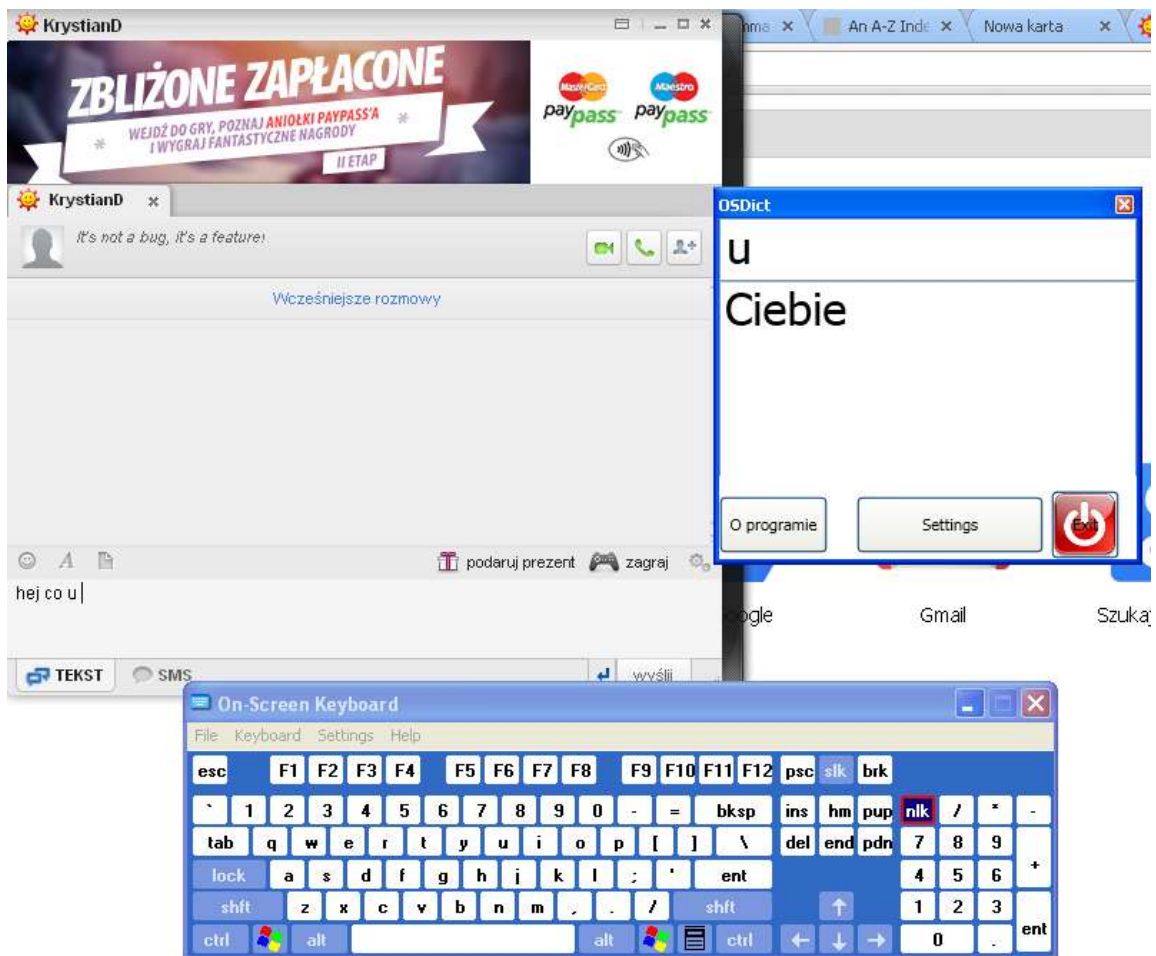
KrystianD

ZBLIŻONE ZAPŁACONE
WEJDŹ DO GRY, POZNAJ ANIOŁKI PAYPASS'A I WYGRAJ FANTASTYCZNE NAGRODY
II ETAP

MasterCard PayPass Maestro PayPass

KrystianD ×

It's not a bug, it's a feature!

Wcześniejsze rozmowy

podaruj prezent zagraj

hej co u

TEKST SMS wyślij

nma × An A-Z Inde × Nowa karta ×

OSDict
u
Ciebie

O programie Settings Exit

ogle Gmail Szukaj

On-Screen Keyboard
File Keyboard Settings Help

esc F1 F2 F3 F4 F5 F6 F7 F8 F9 F10 F11 F12 psc slk brk
` 1 2 3 4 5 6 7 8 9 0 - = bksp ins hm pup nlk / * -
tab q w e r t y u i o p [ ] \ del end pdn 7 8 9 +
lock a s d f g h j k l ; ' ent 4 5 6
shft z x c v b n m , . / shft 1 2 3 ent
ctrl alt alt ctrl 0 .